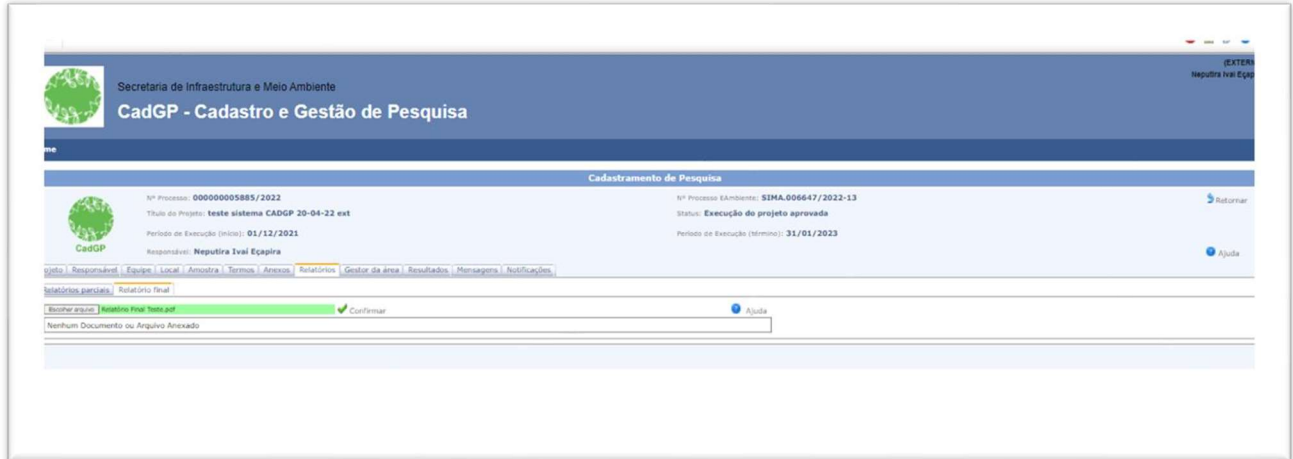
Secretaria de Infraestrutura e Meio Ambiente

CadGP - Cadastro e Gestão de Pesquisa

(EXTERN
Neputira Ivai Eçap

me

Cadastramento de Pesquisa

CadGP

Nº Processo: 000000005885/2022

Título do Projeto: teste sistema CADGP 20-04-22 ext

Período de Execução (início): 01/12/2021

Responsável: Neputira Ivai Eçapira

Nº Processo EAmbiente: SIMA.006647/2022-13

Status: Execução do projeto aprovada

Período de Execução (término): 31/01/2023

Retornar

Ajuda

ojeto | Responsável | Equipe | Local | Amostra | Termos | Anexos | Relatórios | Gestor da área | Resultados | Mensagens | Notificações

Relatórios parciais | Relatório final

Escolher arquivo | Relatório Final Teste.pdf

Confirmar

Ajuda

Nenhum Documento ou Arquivo Anexado